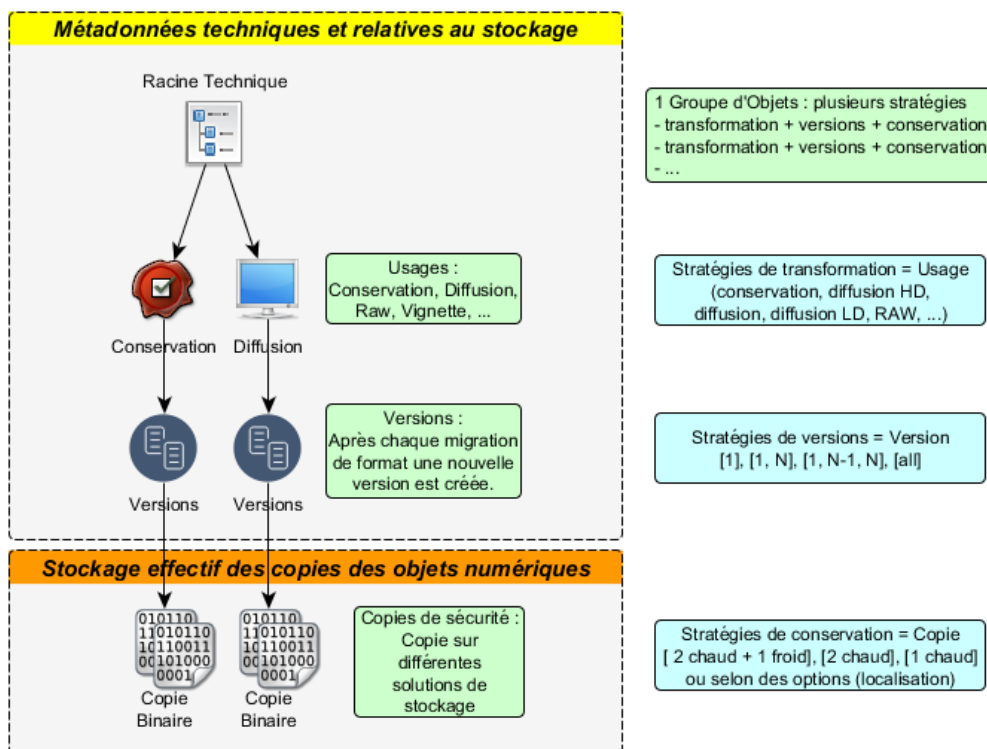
Métadonnées techniques et relatives au stockage

Racine Technique

Conservation

Diffusion

Usages : Conservation, Diffusion, Raw, Vignette, ...

Versions

Versions

Versions : Après chaque migration de format une nouvelle version est créée.

Stockage effectif des copies des objets numériques

010110
11010110
11110011
00101000
0001

010110
11010110
11110011
00101000
0001

Copie Binaire

Copie Binaire

Copies de sécurité : Copie sur différentes solutions de stockage

1 Groupe d'Objets : plusieurs stratégies
- transformation + versions + conservation
- transformation + versions + conservation
- ...

Stratégies de transformation = Usage (conservation, diffusion HD, diffusion, diffusion LD, RAW, ...)

Stratégies de versions = Version [1], [1, N], [1, N-1, N], [all]

Stratégies de conservation = Copie [ 2 chaud + 1 froid], [2 chaud], [1 chaud] ou selon des options (localisation)